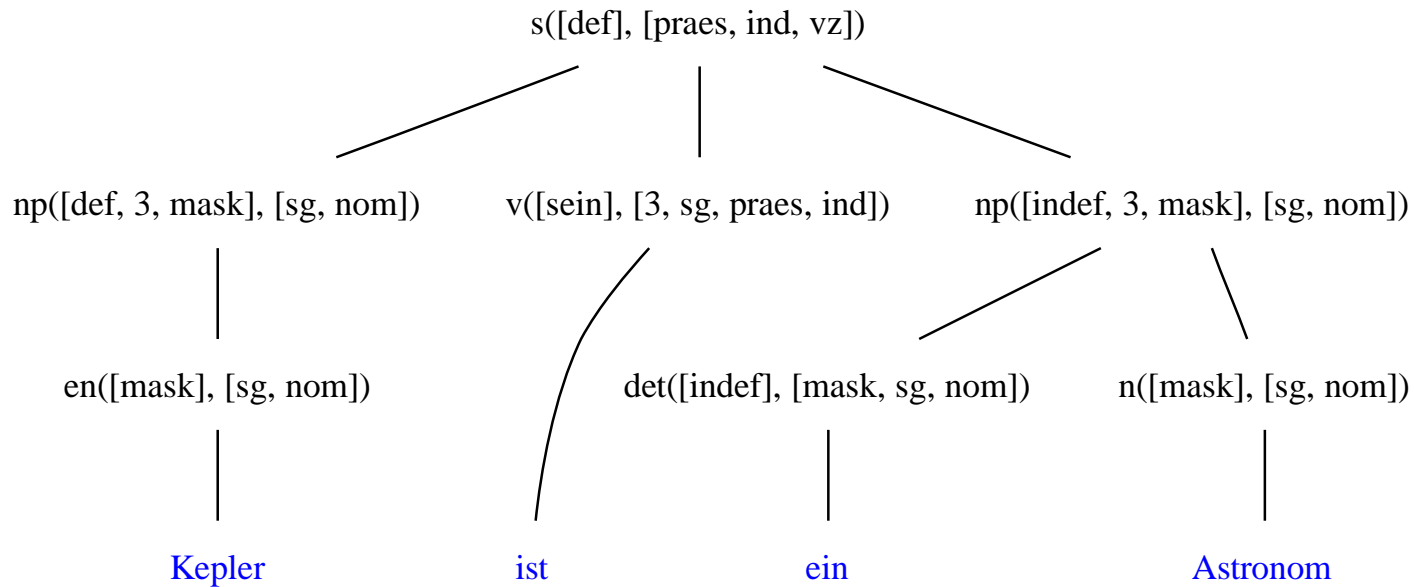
s([def], [praes, ind, vz])

np([def, 3, mask], [sg, nom])
v([sein], [3, sg, praes, ind])
np([indef, 3, mask], [sg, nom])

en([mask], [sg, nom])
det([indef], [mask, sg, nom])
n([mask], [sg, nom])

Kepler
ist
ein
Astronom